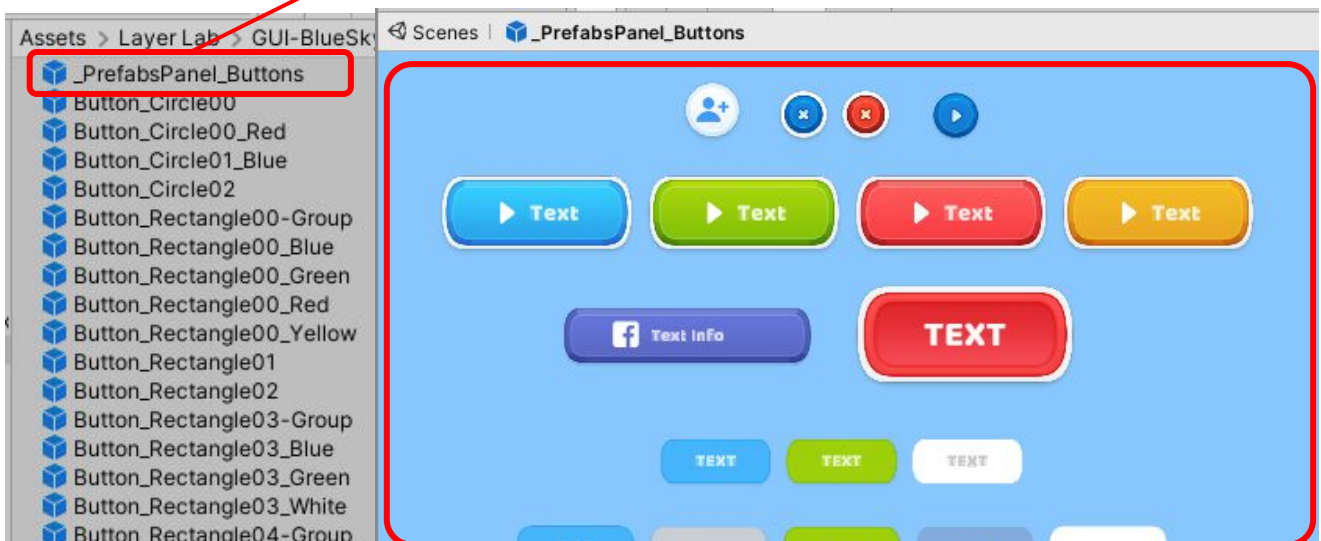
Assets > Layer Lab > GUI-BlueSky

_PrefabsPanel_Buttons
Button_Circle00
Button_Circle00_Red
Button_Circle01_Blue
Button_Circle02
Button_Rectangle00-Group
Button_Rectangle00_Blue
Button_Rectangle00_Green
Button_Rectangle00_Red
Button_Rectangle00_Yellow
Button_Rectangle01
Button_Rectangle02
Button_Rectangle03-Group
Button_Rectangle03_Blue
Button_Rectangle03_Green
Button_Rectangle03_White
Button_Rectangle04-Group

Scenes | _PrefabsPanel_Buttons

Text
Text
Text
Text

Text Info
TEXT

TEXT
TEXT
TEXT